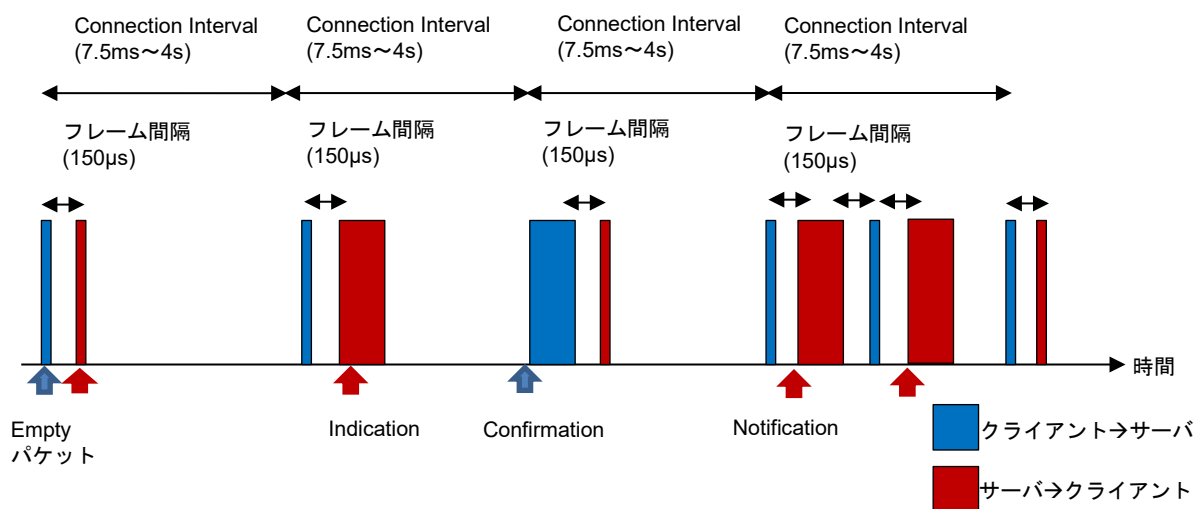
Connection Interval
(7.5ms～4s)

Connection Interval
(7.5ms～4s)

Connection Interval
(7.5ms～4s)

Connection Interval
(7.5ms～4s)

フレーム間隔
(150μs)

フレーム間隔
(150μs)

フレーム間隔
(150μs)

フレーム間隔
(150μs)

時間

Empty
パケット

Indication

Confirmation

Notification

クライアント→サーバ

サーバ→クライアント